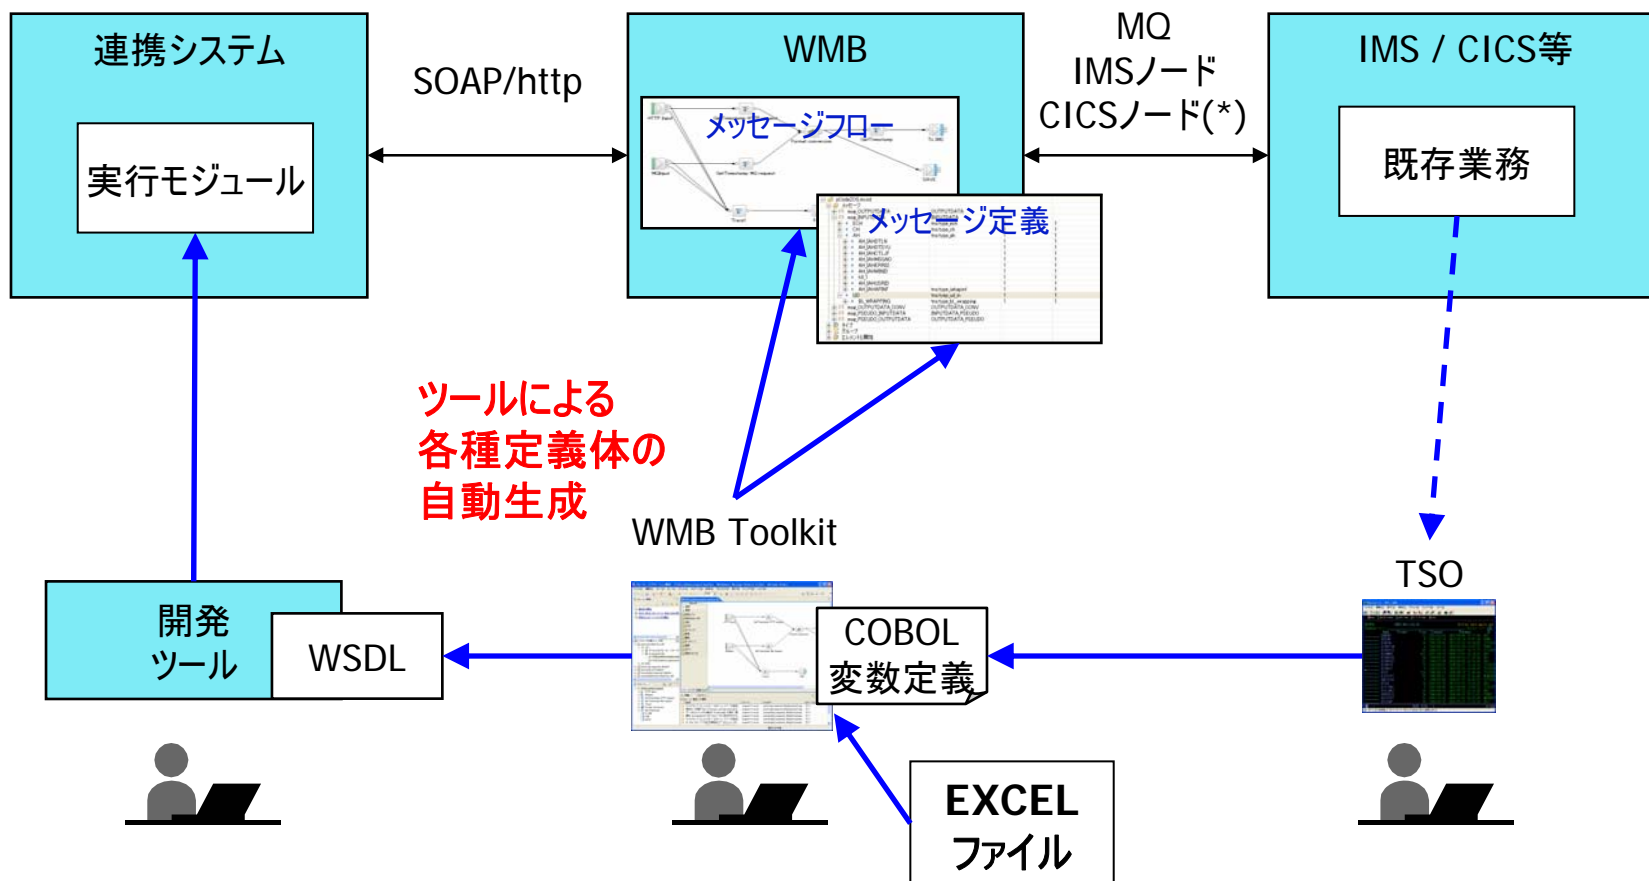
連携システム

実行モジュール

SOAP/http

WMB

メッセージフロー

メッセージ定義

MQ
IMSノード
CICSノード(*)

IMS / CICS等

既存業務

ツールによる
各種定義体の
自動生成

WMB Toolkit

TSO

開発
ツール

WSDL

COBOL
変数定義

EXCEL
ファイル